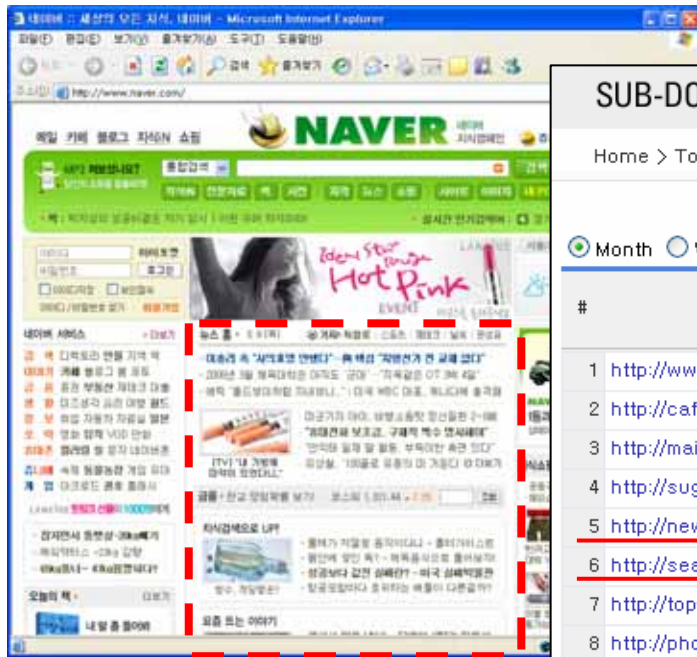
네이버 :: 세상의 모든 지식, 네이버 - Microsoft Internet Explorer
파일(F) 편집(E) 보기(V) 즐겨찾기(A) 도구(T) 도움말(H)
주소(D) http://www.naver.com/
메일 카페 블로그 지식iN 쇼핑
NAVER
통합검색
검색
뉴스 홈
지식검색으로 UP!
오늘의 책
Hot Pink
EVENT
SUB-DO
Home > To
Month
#
1 http://ww
2 http://caf
3 http://mai
4 http://sug
5 http://new
6 http://sea
7 http://top
8 http://pho